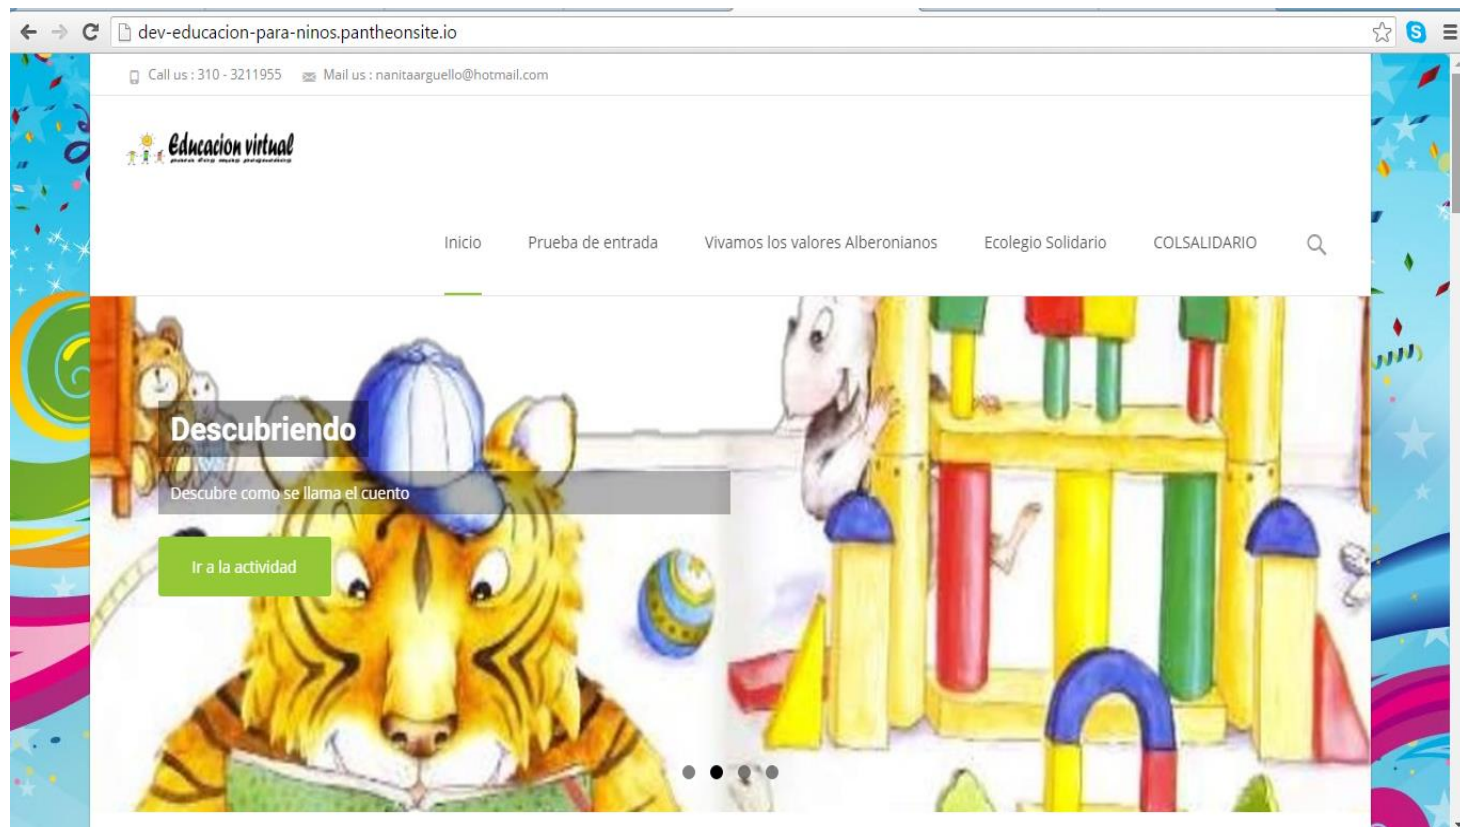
dev-educacion-para-ninos.pantheonsite.io

Call us : 310 - 3211955 Mail us : nanitaarguello@hotmail.com

Educacion virtual
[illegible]

Inicio Prueba de entrada Vivamos los valores Alberonianos Ecolegio Solidario COLSALIDARIO

Descubriendo

Descubre como se llama el cuento

Ir a la actividad